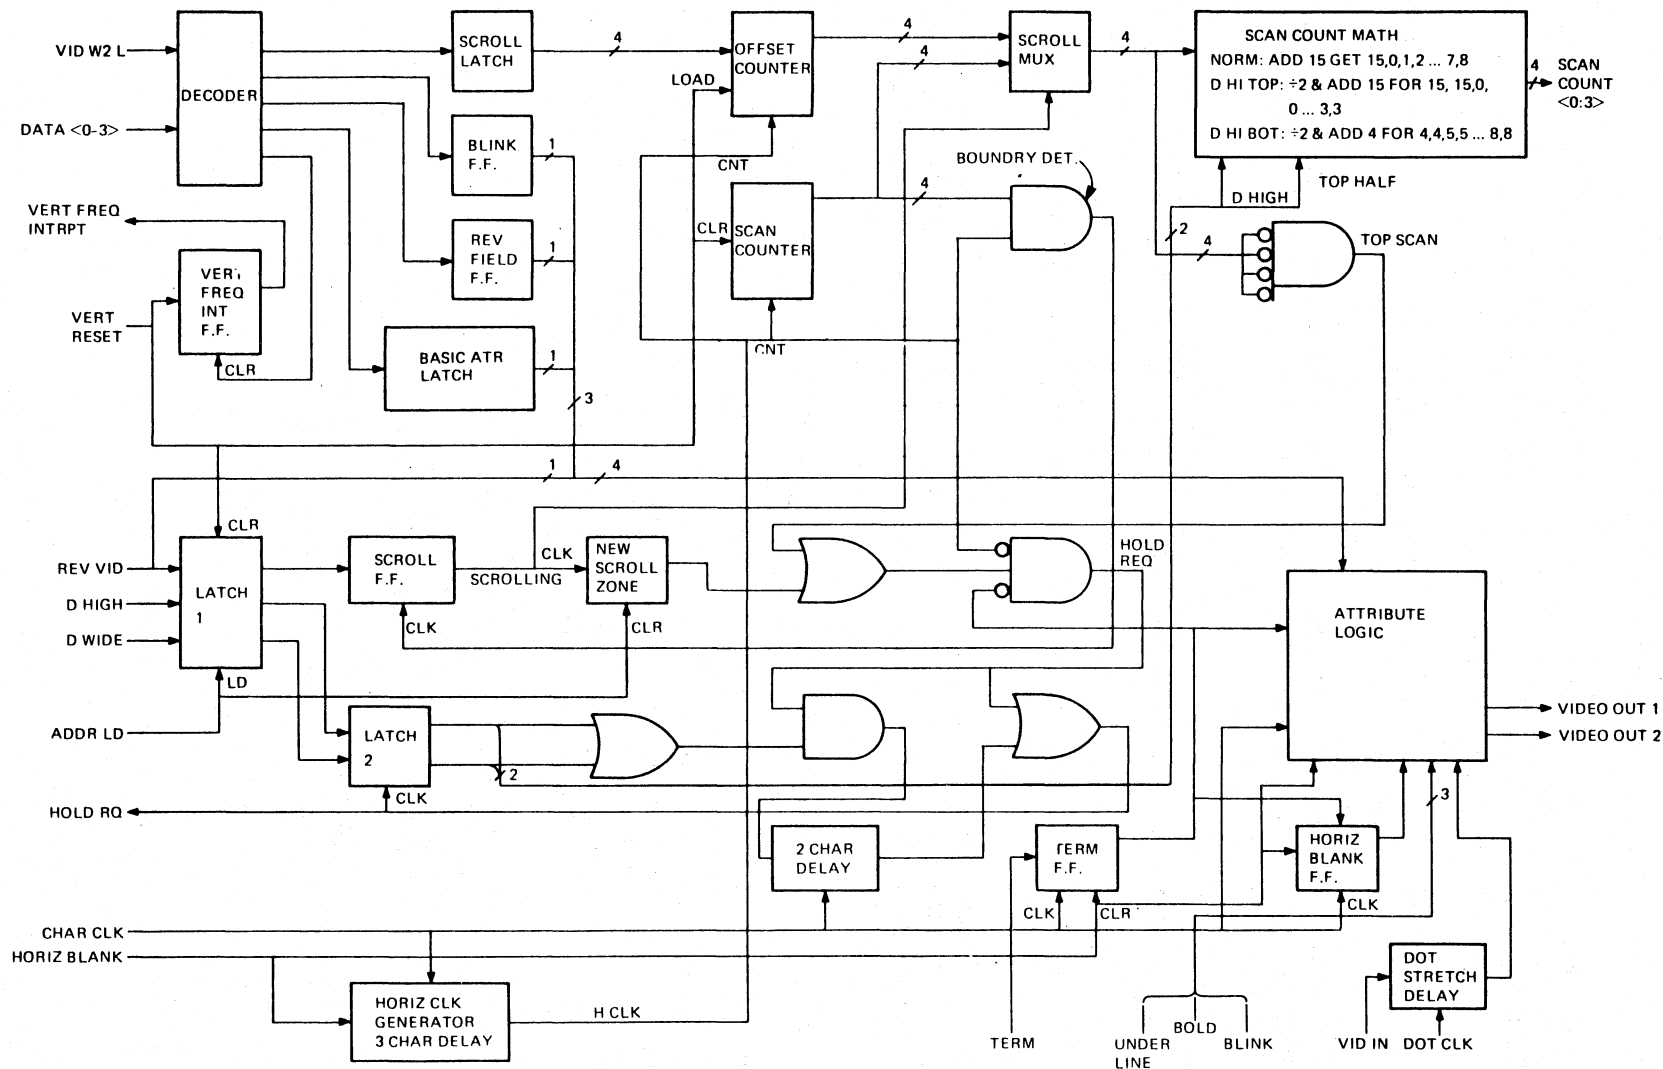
VID W2 L

DATA <0-3>

DECODER

SCROLL LATCH

4

OFFSET COUNTER

LOAD

4

4

SCROLL MUX

4

SCAN COUNT MATH
NORM: ADD 15 GET 15,0,1,2 ... 7,8
D HI TOP: ÷2 & ADD 15 FOR 15, 15,0, 0 ... 3,3
D HI BOT: ÷2 & ADD 4 FOR 4,4,5,5 ... 8,8

4

SCAN COUNT <0:3>

BLINK F.F.

1

CNT

BOUNDRY DET.

VERT FREQ INTRPT

REV FIELD F.F.

1

CLR

SCAN COUNTER

4

D HIGH

TOP HALF

2

4

TOP SCAN

VERT RESET

VERT FREQ INT F.F.

CLR

BASIC ATR LATCH

1

CNT

3

1

4

CLR

REV VID

D HIGH

D WIDE

LATCH 1

SCROLL F.F.

SCROLLING

CLK

NEW SCROLL ZONE

HOLD REQ

ATTRIBUTE LOGIC

CLK

CLR

LD

ADDR LD

LATCH 2

2

VIDEO OUT 1

VIDEO OUT 2

HOLD RQ

CLK

3

2 CHAR DELAY

TERM F.F.

HORIZ BLANK F.F.

CLK

CLR

CLK

CHAR CLK

HORIZ BLANK

DOT STRETCH DELAY

HORIZ CLK GENERATOR 3 CHAR DELAY

H CLK

TERM

UNDER LINE

BOLD

BLINK

VID IN

DOT CLK